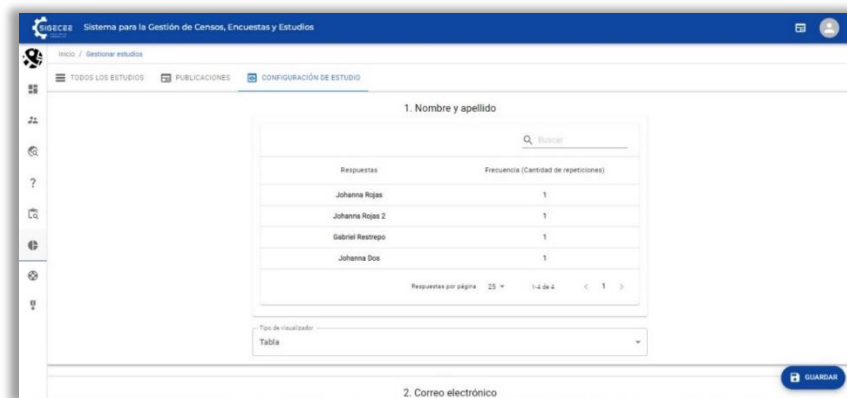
SIGECEE Sistema para la Gestión de Censos, Encuestas y Estudios

Inicio / Gestionar estudios

TODOS LOS ESTUDIOS PUBLICACIONES CONFIGURACIÓN DE ESTUDIO

1. Nombre y apellido

Buscar

| Respuestas | Frecuencia (Cantidad de repeticiones) |
|---|---|
| Johanna Rojas | 1 |
| Johanna Rojas 2 | 1 |
| Gabriel Restrepo | 1 |
| Johanna Dos | 1 |

Respuestas por página 25 1-4 de 4 1

Tipo de visualizador
Tabla

GUARDAR

2. Correo electrónico